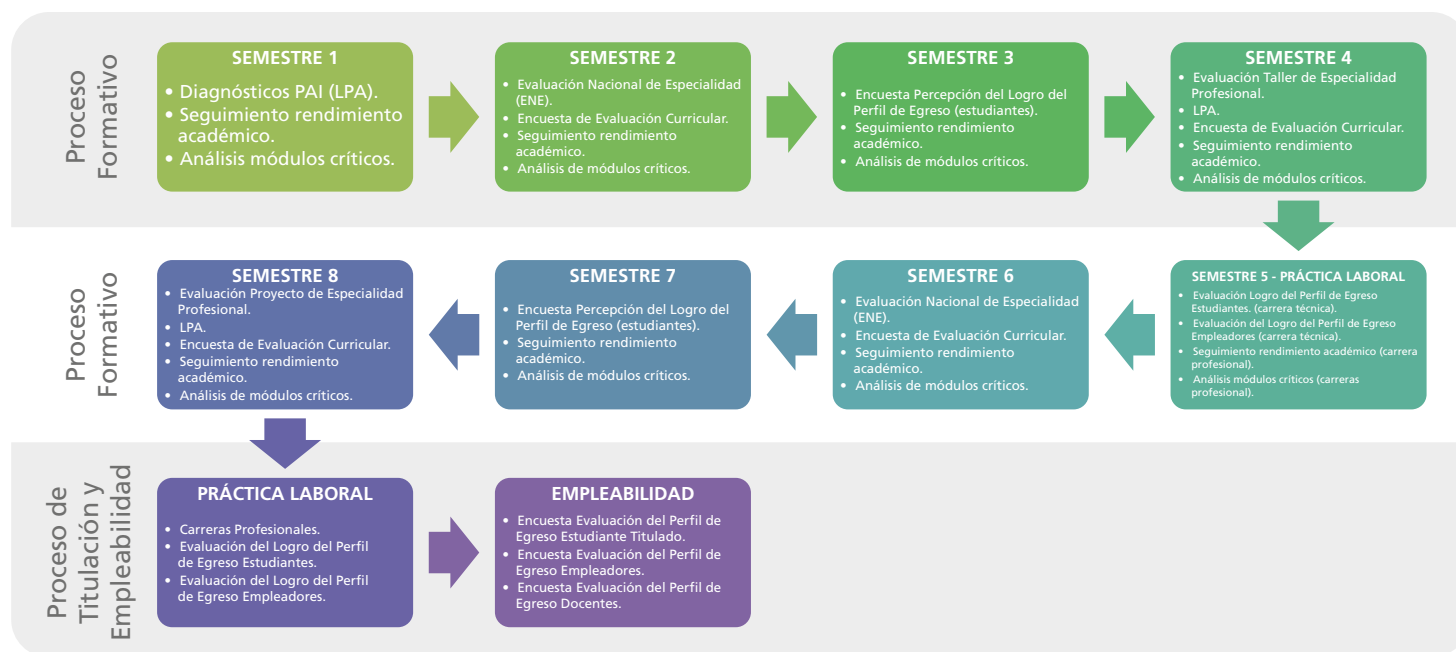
Proceso Formativo

SEMESTRE 1
• Diagnósticos PAI (LPA).
• Seguimiento rendimiento académico.
• Análisis módulos críticos.

SEMESTRE 2
• Evaluación Nacional de Especialidad (ENE).
• Encuesta de Evaluación Curricular.
• Seguimiento rendimiento académico.
• Análisis de módulos críticos.

SEMESTRE 3
• Encuesta Percepción del Logro del Perfil de Egreso (estudiantes).
• Seguimiento rendimiento académico.
• Análisis de módulos críticos.

SEMESTRE 4
• Evaluación Taller de Especialidad Profesional.
• LPA.
• Encuesta de Evaluación Curricular.
• Seguimiento rendimiento académico.
• Análisis de módulos críticos.

Proceso Formativo

SEMESTRE 5 - PRÁCTICA LABORAL
• Evaluación Logro del Perfil de Egreso Estudiantes. (carrera técnica).
• Evaluación del Logro del Perfil de Egreso Empleadores (carrera técnica).
• Seguimiento rendimiento académico (carrera profesional).
• Análisis módulos críticos (carreras profesional).

SEMESTRE 6
• Evaluación Nacional de Especialidad (ENE).
• Encuesta de Evaluación Curricular.
• Seguimiento rendimiento académico.
• Análisis de módulos críticos.

SEMESTRE 7
• Encuesta Percepción del Logro del Perfil de Egreso (estudiantes).
• Seguimiento rendimiento académico.
• Análisis de módulos críticos.

SEMESTRE 8
• Evaluación Proyecto de Especialidad Profesional.
• LPA.
• Encuesta de Evaluación Curricular.
• Seguimiento rendimiento académico.
• Análisis de módulos críticos.

Proceso de Titulación y Empleabilidad

PRÁCTICA LABORAL
• Carreras Profesionales.
• Evaluación del Logro del Perfil de Egreso Estudiantes.
• Evaluación del Logro del Perfil de Egreso Empleadores.

EMPLEABILIDAD
• Encuesta Evaluación del Perfil de Egreso Estudiante Titulado.
• Encuesta Evaluación del Perfil de Egreso Empleadores.
• Encuesta Evaluación del Perfil de Egreso Docentes.